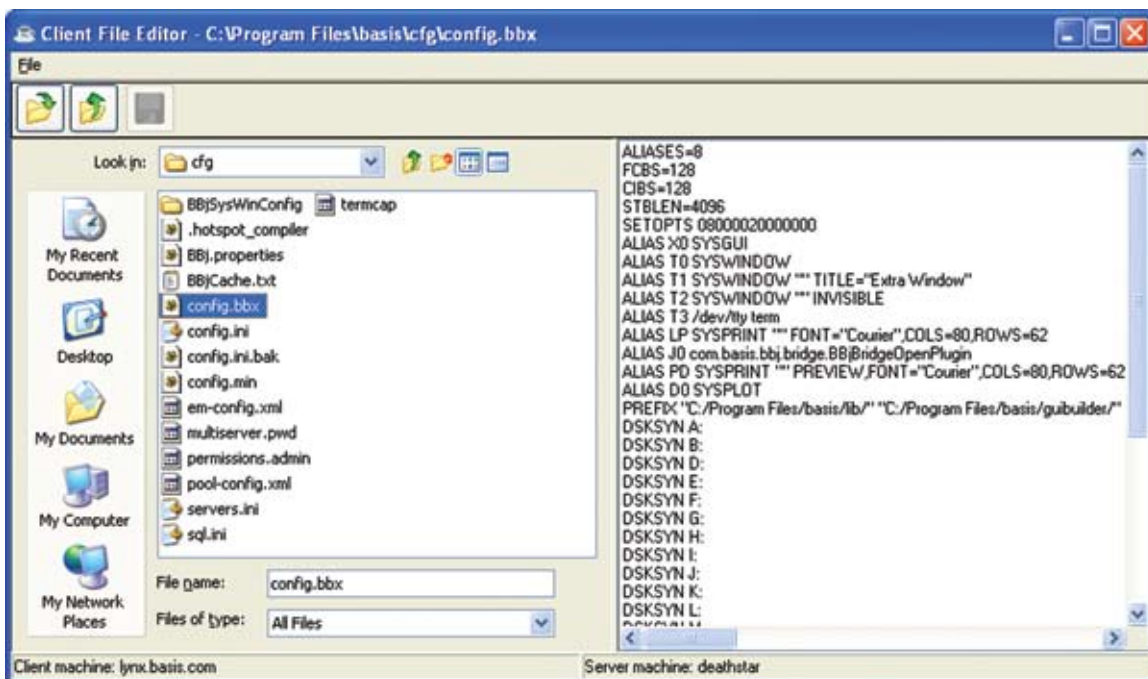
Client File Editor - C:\Program Files\basis\cfg\config.bbx

File

Look in: cfg

My Recent Documents

Desktop

My Documents

My Computer

My Network Places

BBjSysWinConfig
termcap
.hotspot_compiler
BBj.properties
BBjCache.txt
config.bbx
config.ini
config.ini.bak
config.min
em-config.xml
multiserver.pwd
permissions.admin
pool-config.xml
servers.ini
sql.ini

File name: config.bbx

Files of type: All Files

ALIASES=8
FCBS=128
CIBS=128
STBLEN=4096
SETOPTS 08000020000000
ALIAS X0 SYSGUI
ALIAS T0 SYSWINDOW
ALIAS T1 SYSWINDOW "" TITLE="Extra Window"
ALIAS T2 SYSWINDOW "" INVISIBLE
ALIAS T3 /dev/tty term
ALIAS LP SYSPRINT "" FONT="Courier",COLS=80,ROWS=62
ALIAS J0 com.basis.bbj.bridge.BBjBridgeOpenPlugin
ALIAS PD SYSPRINT "" PREVIEW,FONT="Courier",COLS=80,ROWS=62
ALIAS D0 SYSPLOT
PREFIX "C:/Program Files/basis/lib/" "C:/Program Files/basis/guibuilder/"
DSKSYN A:
DSKSYN B:
DSKSYN D:
DSKSYN E:
DSKSYN F:
DSKSYN G:
DSKSYN H:
DSKSYN I:
DSKSYN J:
DSKSYN K:
DSKSYN L:

Client machine: lynx.basis.com

Server machine: deathstar